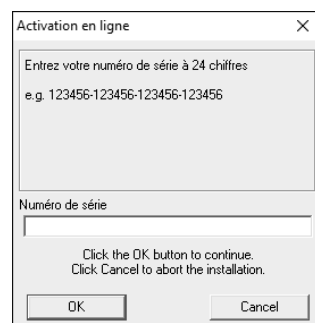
Activation en ligne

×

Entrez votre numéro de série à 24 chiffres

e.g. 123456-123456-123456-123456

Numéro de série

Click the OK button to continue.
Click Cancel to abort the installation.

OK

Cancel